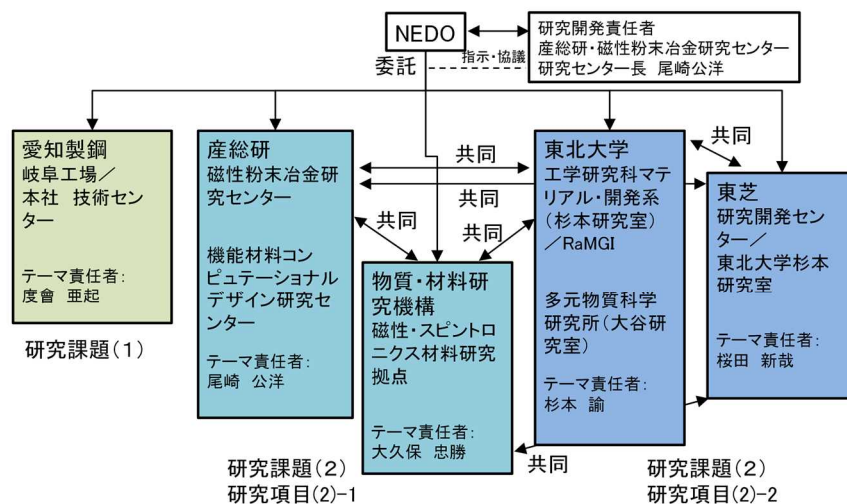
NEDO

研究開発責任者
産総研・磁性粉末冶金研究センター
研究センター長 尾崎公洋

指示・協議

委託

愛知製鋼
岐阜工場／本社 技術センター

テーマ責任者:
度會 亜起

研究課題（1）

産総研
磁性粉末冶金研究センター

機能材料コンピュテーショナルデザイン研究センター

テーマ責任者:
尾崎 公洋

共同

共同

共同

共同

物質・材料研究機構
磁性・スピントロニクス材料研究拠点

テーマ責任者:
大久保 忠勝

東北大学
工学研究科マテリアル・開発系（杉本研究室）／RaMGI

多元物質科学研究所（大谷研究室）

テーマ責任者:
杉本 諭

共同

東芝
研究開発センター／東北大学杉本研究室

テーマ責任者:
桜田 新哉

共同

研究課題（2）
研究項目(2)-1

研究課題（2）
研究項目(2)-2